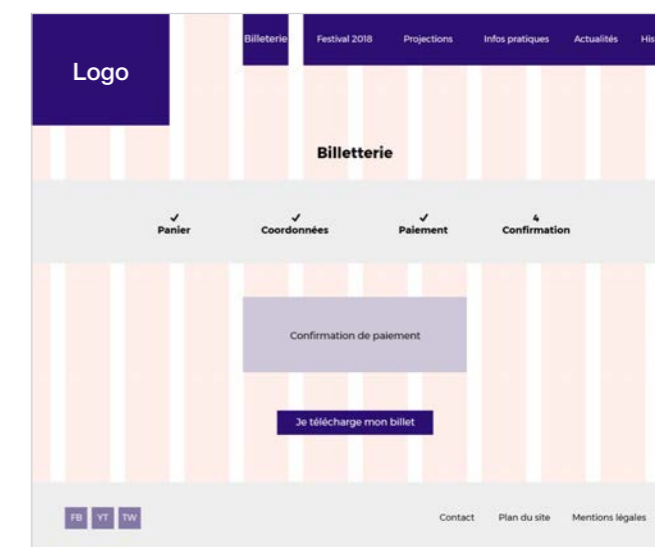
Logo

Billeterie Festival 2018 Projections Infos pratiques Actualités His

Billetterie

✓
Panier

✓
Coordonnées

✓
Paiement

4
Confirmation

Confirmation de paiement

Je télécharge mon billet

FB YT TW

Contact Plan du site Mentions légales